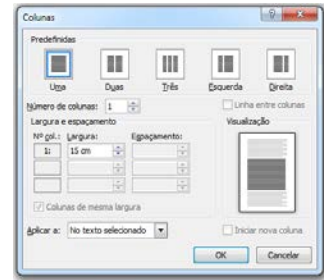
Colunas

?

X

Predefinidas

Uma

Duas

Três

Esquerda

Direita

Número de colunas: 1

Linha entre colunas

Largura e espaçamento

Visualização

Nº col.: Largura: Espaçamento:

1: 15 cm

Colunas de mesma largura

Aplicar a: No texto selecionado

Iniciar nova coluna

OK

Cancelar